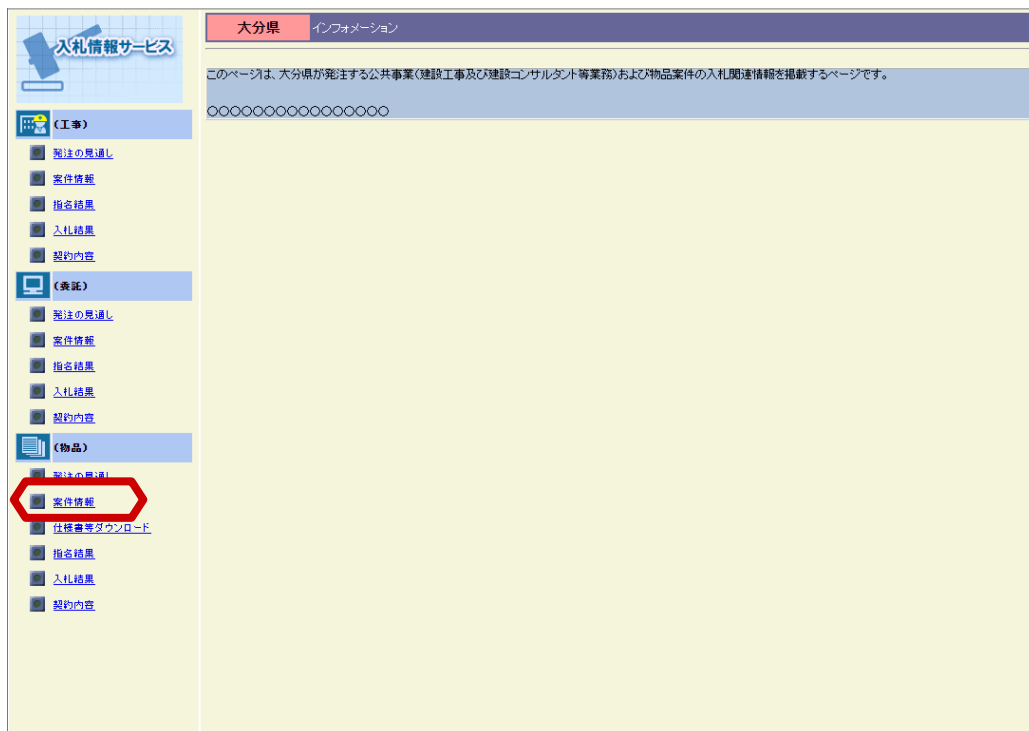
入札情報サービス

（工事）

発注の見通し

案件情報

指名結果

入札結果

契約内容

（委託）

発注の見通し

案件情報

指名結果

入札結果

契約内容

（物品）

発注の見通し

案件情報

仕様書等ダウンロード

指名結果

入札結果

契約内容

大分県 インフォメーション

このページは、大分県が発注する公共事業（建設工事及び建設コンサルタント等業務）および物品案件の入札関連情報を掲載するページです。

○○○○○○○○○○○○○○○○